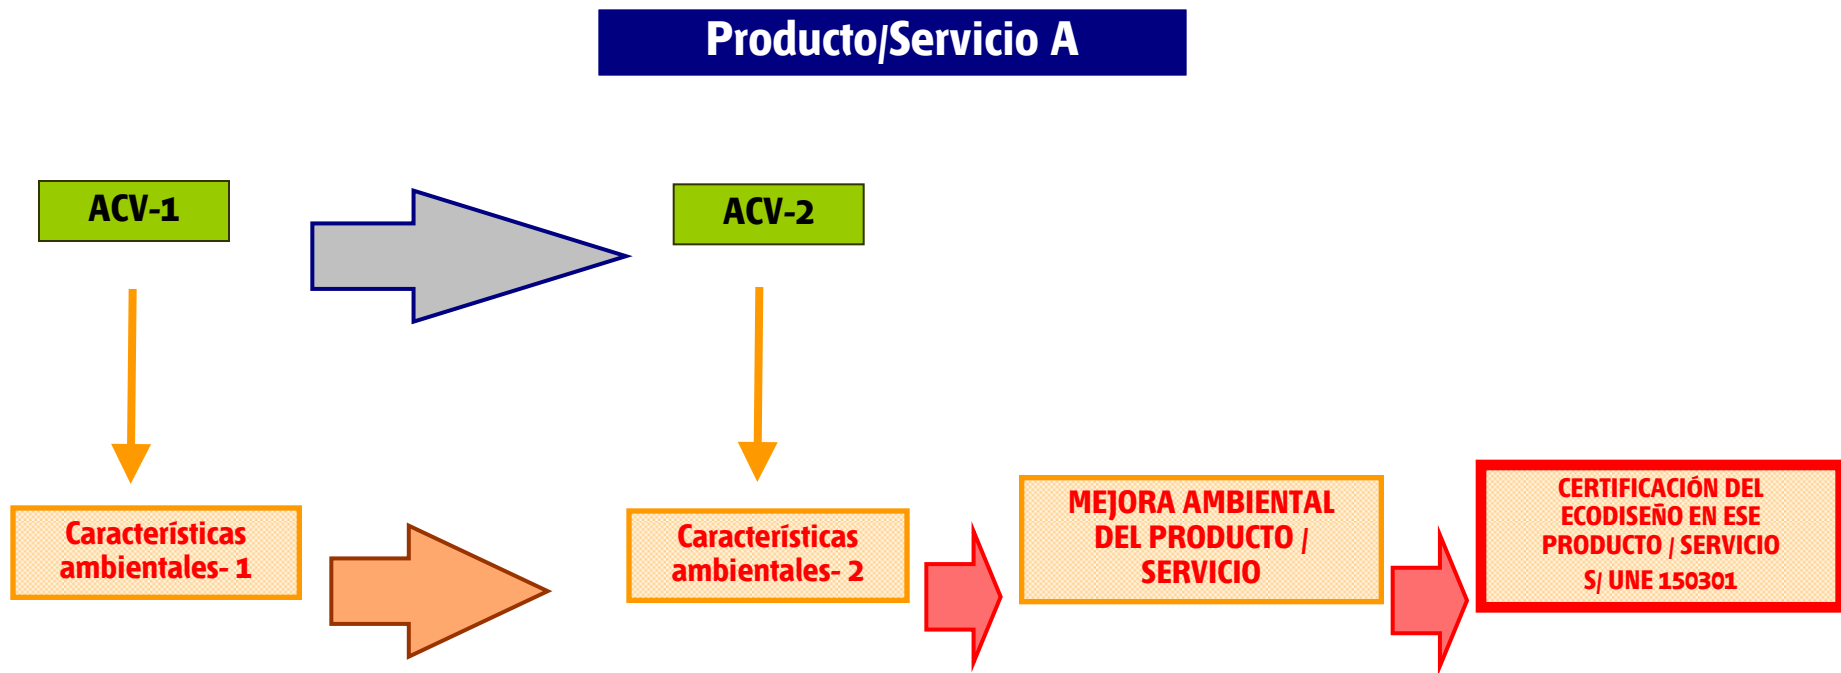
Producto/Servicio A

ACV-1

ACV-2

Características ambientales- 1

Características ambientales- 2

MEJORA AMBIENTAL DEL PRODUCTO / SERVICIO

CERTIFICACIÓN DEL ECODISEÑO EN ESE PRODUCTO / SERVICIO S/ UNE 150301